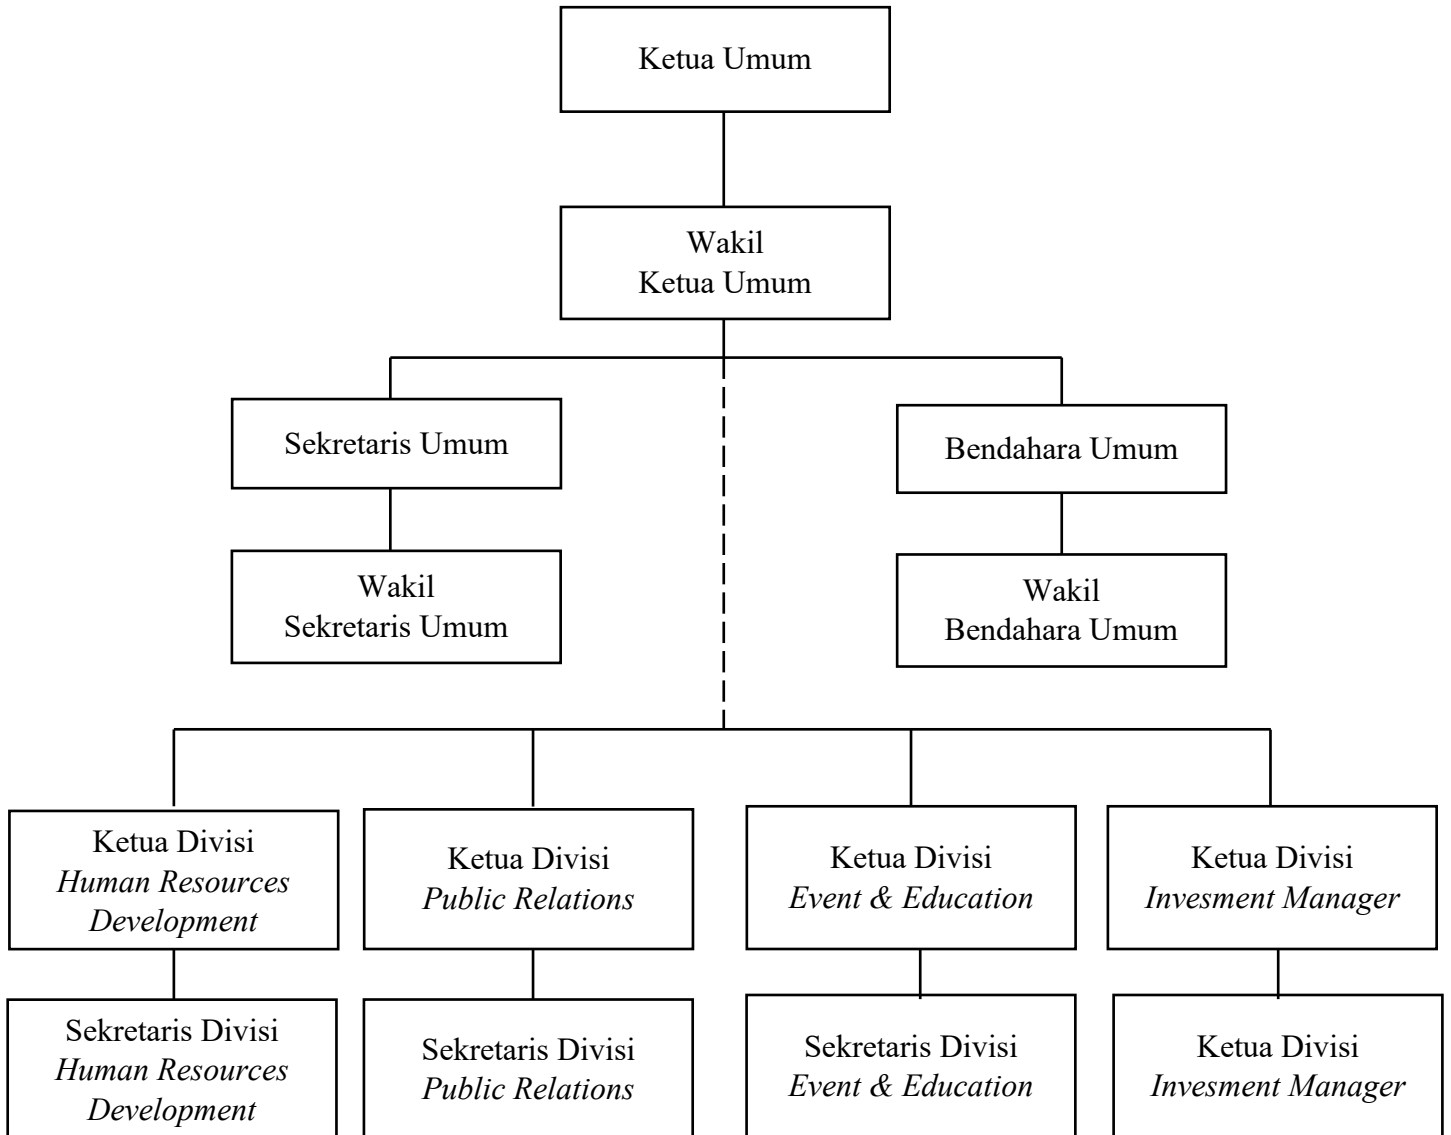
Ketua Umum

Wakil Ketua Umum

Sekretaris Umum

Bendahara Umum

Wakil Sekretaris Umum

Wakil Bendahara Umum

Ketua Divisi *Human Resources Development*

Ketua Divisi *Public Relations*

Ketua Divisi *Event & Education*

Ketua Divisi *Invesment Manager*

Sekretaris Divisi *Human Resources Development*

Sekretaris Divisi *Public Relations*

Sekretaris Divisi *Event & Education*

Ketua Divisi *Invesment Manager*